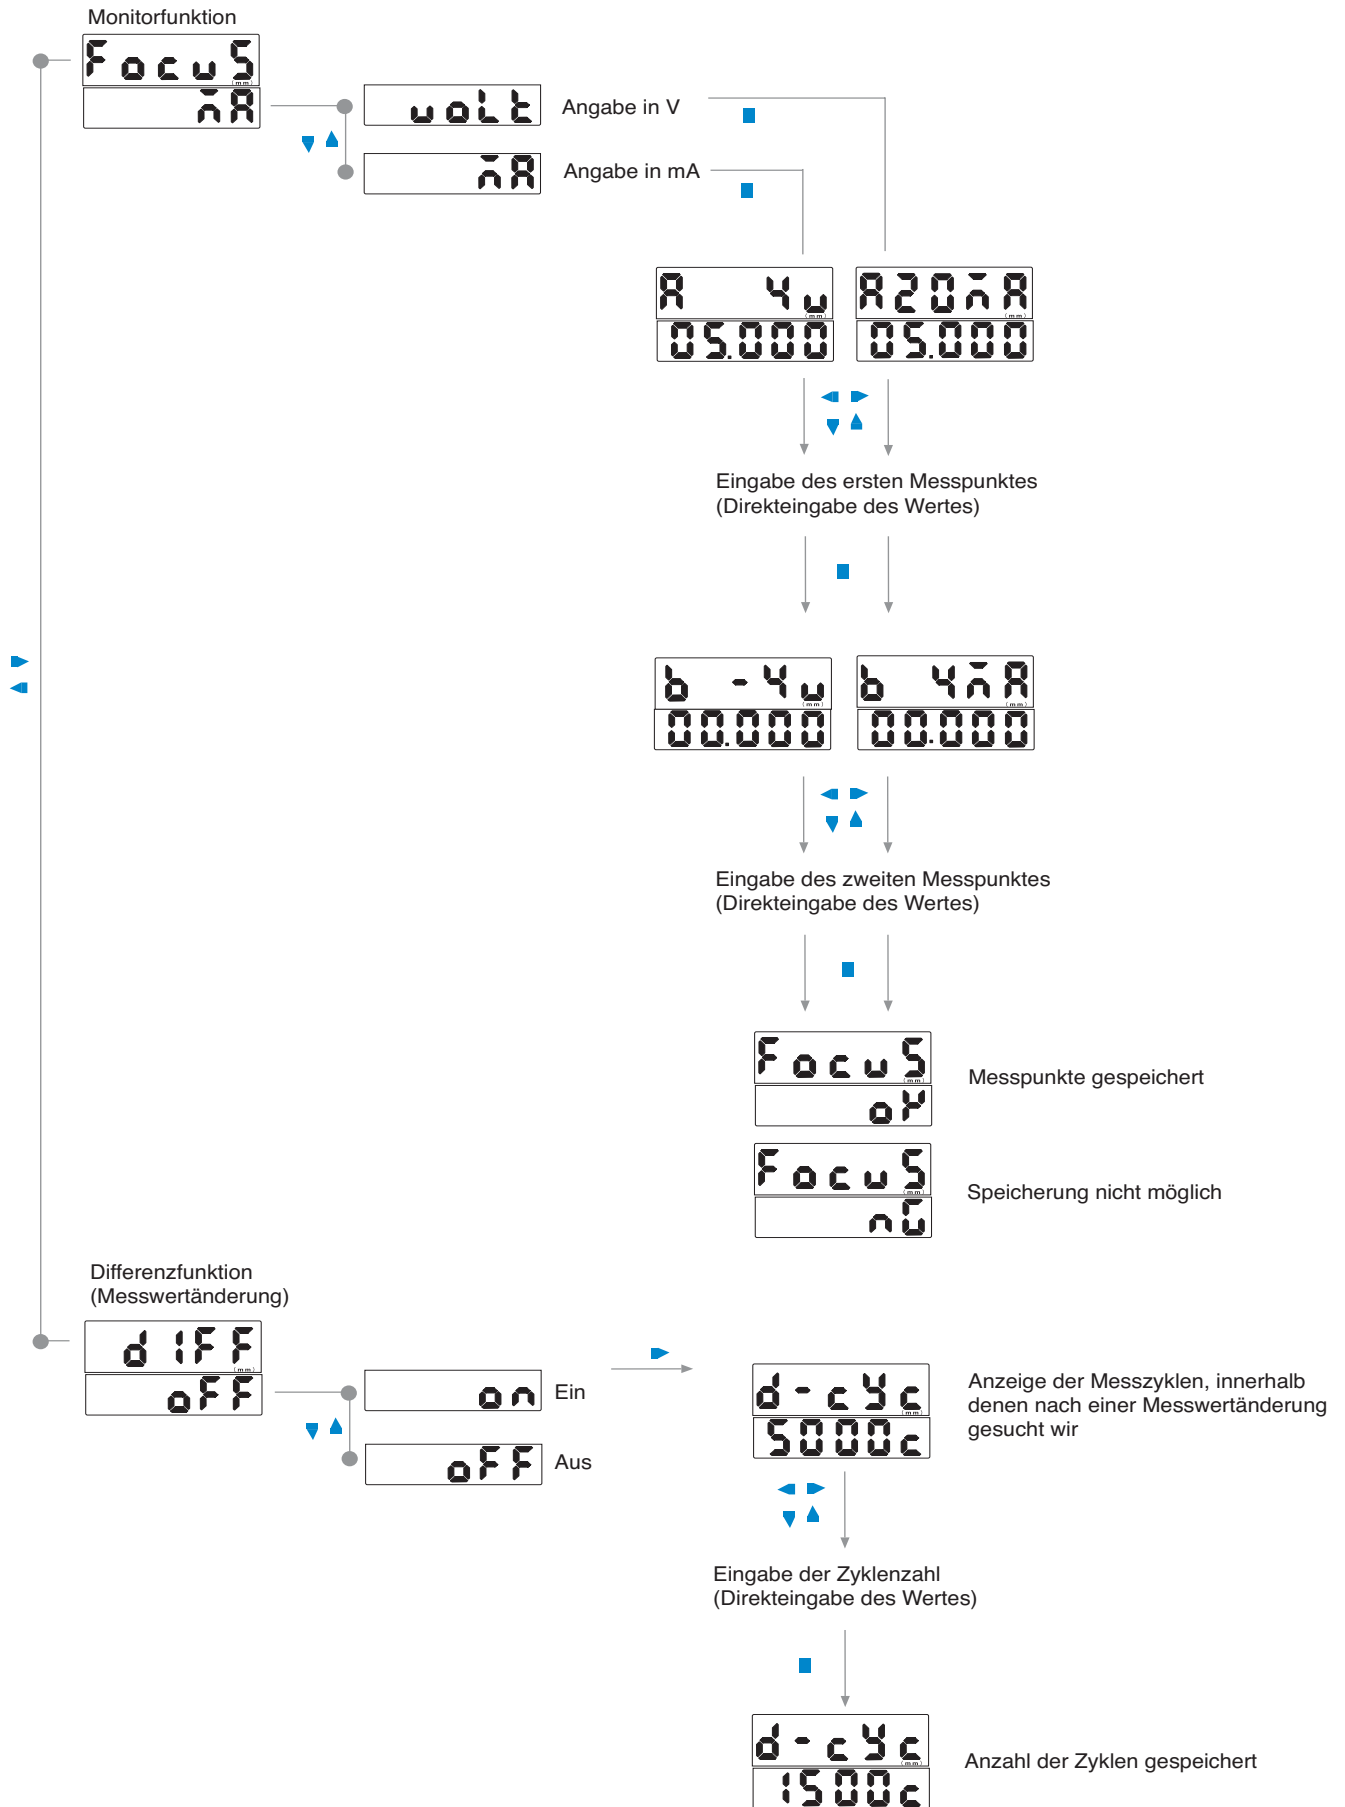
Monitorfunktion

FocuS
mA

wolt
Angabe in V

mA
Angabe in mA

A 4u
05.000

A20mA
05.000

Eingabe des ersten Messpunktes (Direkteingabe des Wertes)

b -4u
00.000

b 4mA
00.000

Eingabe des zweiten Messpunktes (Direkteingabe des Wertes)

FocuS
oY
Messpunkte gespeichert

FocuS
nG
Speicherung nicht möglich

Differenzfunktion (Messwertänderung)

dIFF
oFF

on
Ein

oFF
Aus

d-cYc
5000c
Anzeige der Messzyklen, innerhalb denen nach einer Messwertänderung gesucht wir

Eingabe der Zyklenzahl (Direkteingabe des Wertes)

d-cYc
1500c
Anzahl der Zyklen gespeichert